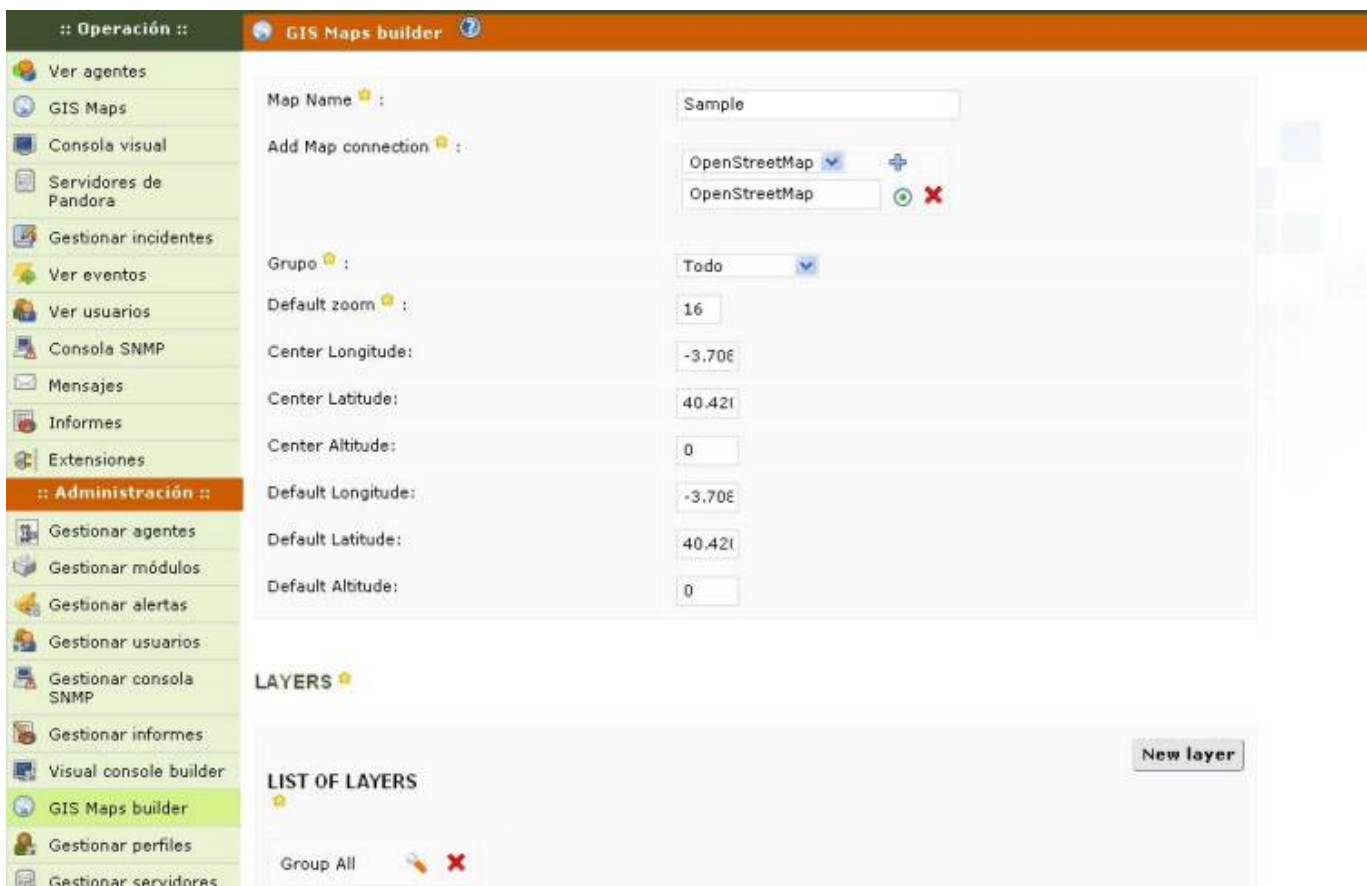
:: Operación ::

Ver agentes
GIS Maps
Consola visual
Servidores de Pandora
Gestionar incidentes
Ver eventos
Ver usuarios
Consola SNMP
Mensajes
Informes
Extensiones

:: Administración ::

Gestionar agentes
Gestionar módulos
Gestionar alertas
Gestionar usuarios
Gestionar consola SNMP
Gestionar informes
Visual console builder
GIS Maps builder
Gestionar perfiles
Gestionar servidores

GIS Maps builder

Map Name :
Sample

Add Map connection :
OpenStreetMap
OpenStreetMap

Grupo :
Todo

Default zoom :
16

Center Longitude:
-3.70€

Center Latitude:
40.42(

Center Altitude:
0

Default Longitude:
-3.70€

Default Latitude:
40.42(

Default Altitude:
0

LAYERS

New layer

LIST OF LAYERS

Group All